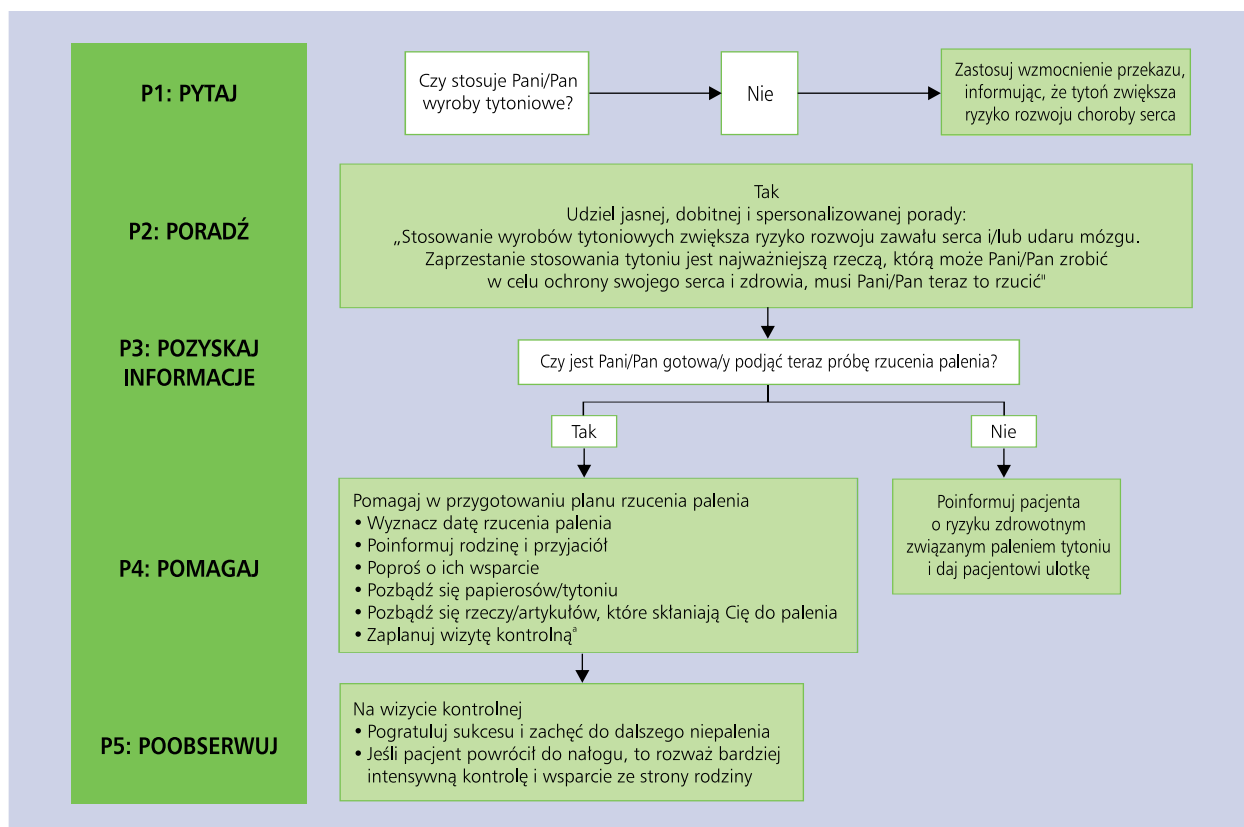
P1: PYTAJ

Czy stosuje Pani/Pan wyroby tytoniowe?

Nie

Zastosuj wzmocnienie przekazu, informując, że tytoń zwiększa ryzyko rozwoju choroby serca

P2: PORADŹ

Tak
Udziel jasnej, dobitnej i spersonalizowanej porady:
„Stosowanie wyrobów tytoniowych zwiększa ryzyko rozwoju zawału serca i/lub udaru mózgu. Zaprzestanie stosowania tytoniu jest najważniejszą rzeczą, którą może Pani/Pan zrobić w celu ochrony swojego serca i zdrowia, musi Pani/Pan teraz to rzucić"

P3: POZYSKAJ INFORMACJE

Czy jest Pani/Pan gotowa/y podjąć teraz próbę rzucenia palenia?

Tak

Nie

P4: POMAGAJ

Pomagaj w przygotowaniu planu rzucenia palenia
• Wyznacz datę rzucenia palenia
• Poinformuj rodzinę i przyjaciół
• Poproś o ich wsparcie
• Pozbądź się papierosów/tytoniu
• Pozbądź się rzeczy/artykułów, które skłaniają Cię do palenia
• Zaplanuj wizytę kontrolną$^{a}$

Poinformuj pacjenta o ryzyku zdrowotnym związanym paleniem tytoniu i daj pacjentowi ulotkę

P5: POOBSERWUJ

Na wizycie kontrolnej
• Pogratuluj sukcesu i zachęć do dalszego niepalenia
• Jeśli pacjent powrócił do nałogu, to rozważ bardziej intensywną kontrolę i wsparcie ze strony rodziny